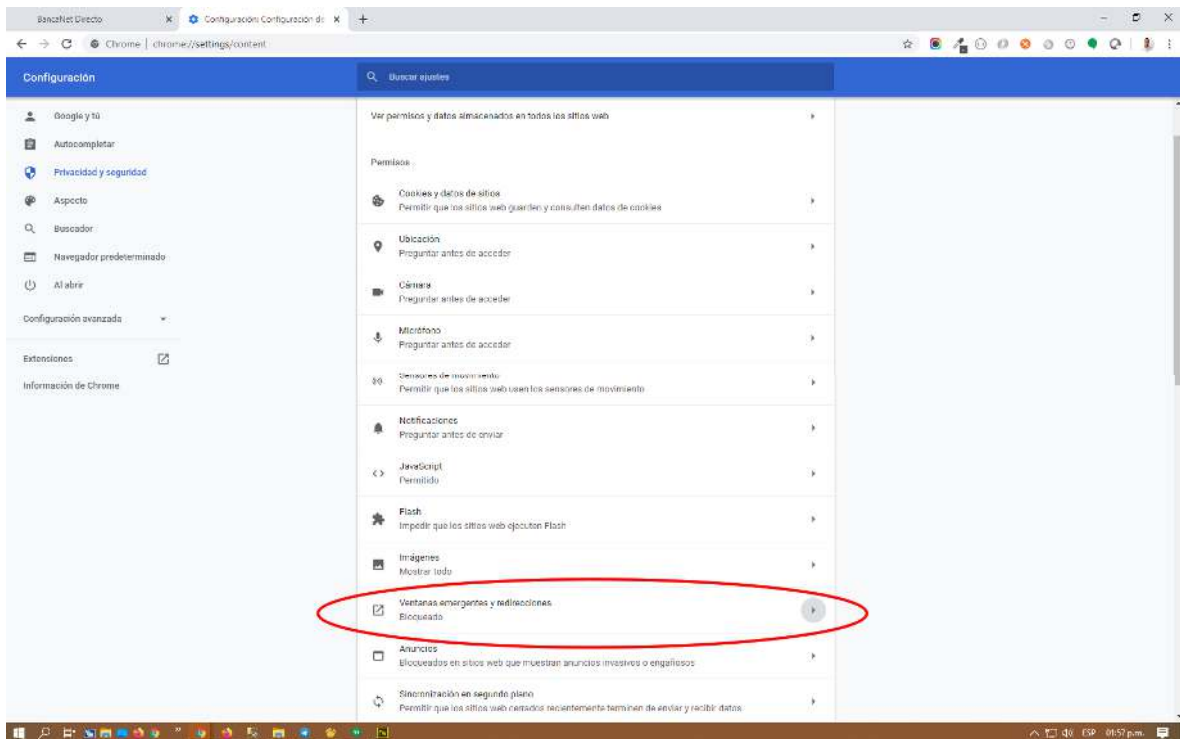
BancaNet Directo
Configuración: Configuración de
Chrome | chrome://settings/content

Configuración
Buscar ajustes

Google y tú
Autocompletar
Privacidad y seguridad
Aspecto
Buscador
Navegador predeterminado
Al abrir
Configuración avanzada
Extensiones
Información de Chrome

Ver permisos y datos almacenados en todos los sitios web

Permisos

Cookies y datos de sitios
Permitir que los sitios web guarden y consulten datos de cookies

Ubicación
Preguntar antes de acceder

Cámara
Preguntar antes de acceder

Micrófono
Preguntar antes de acceder

Sensores de movimiento
Permitir que los sitios web usen los sensores de movimiento

Notificaciones
Preguntar antes de enviar

JavaScript
Permitido

Flash
Impedir que los sitios web ejecuten Flash

Imágenes
Mostrar todo

Ventanas emergentes y redirecciones
Bloqueado

Anuncios
Bloqueados en sitios web que muestran anuncios invasivos o engañosos

Sincronización en segundo plano
Permitir que los sitios web cerrados recientemente terminen de enviar y recibir datos

ESP 01:57 p.m.